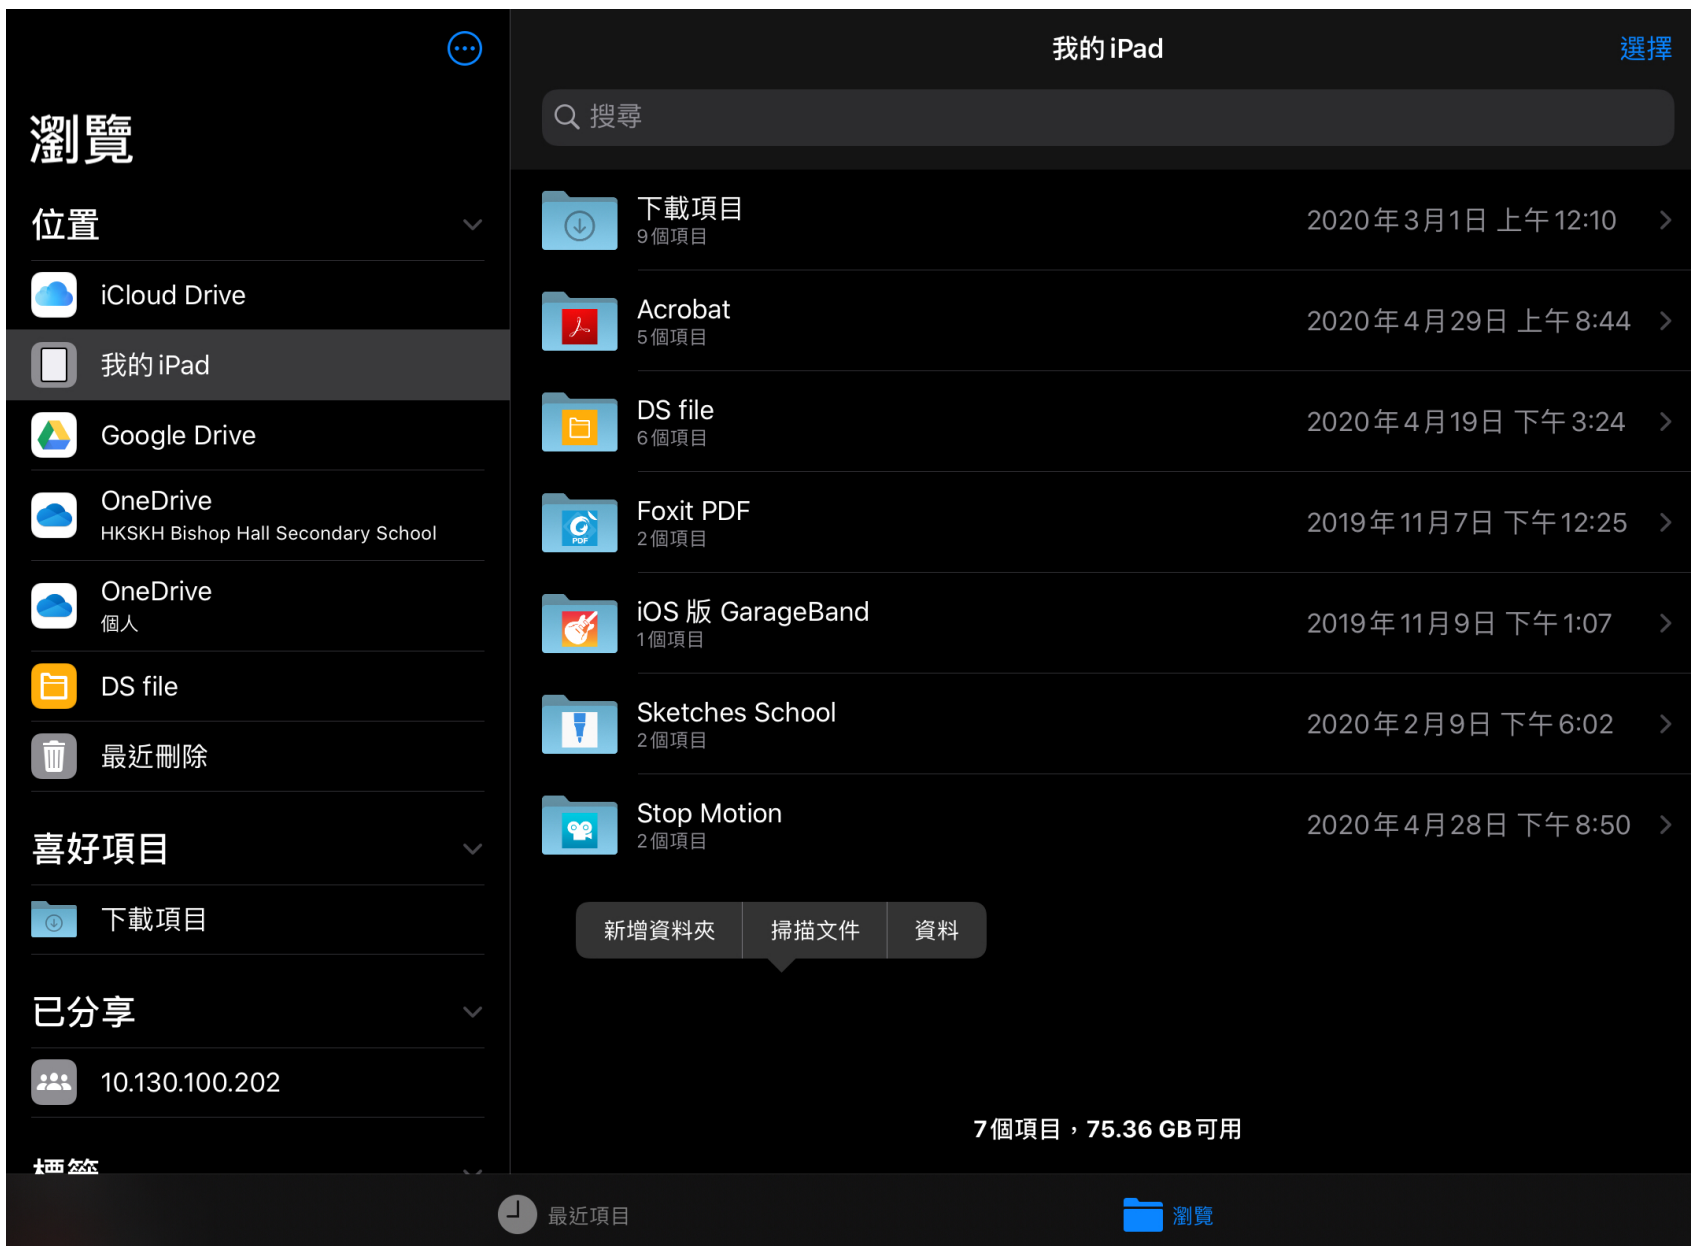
瀏覽

位置

iCloud Drive

我的 iPad

Google Drive

OneDrive
HKSKH Bishop Hall Secondary School

OneDrive
個人

DS file

最近刪除

喜好項目

下載項目

已分享

10.130.100.202

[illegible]

我的 iPad

選擇

搜尋

下載項目
9個項目
2020年3月1日 上午12:10

Acrobat
5個項目
2020年4月29日 上午8:44

DS file
6個項目
2020年4月19日 下午3:24

Foxit PDF
2個項目
2019年11月7日 下午12:25

iOS 版 GarageBand
1個項目
2019年11月9日 下午1:07

Sketches School
2個項目
2020年2月9日 下午6:02

Stop Motion
2個項目
2020年4月28日 下午8:50

新增資料夾 | 掃描文件 | 資料

7個項目，75.36 GB可用

最近項目

瀏覽